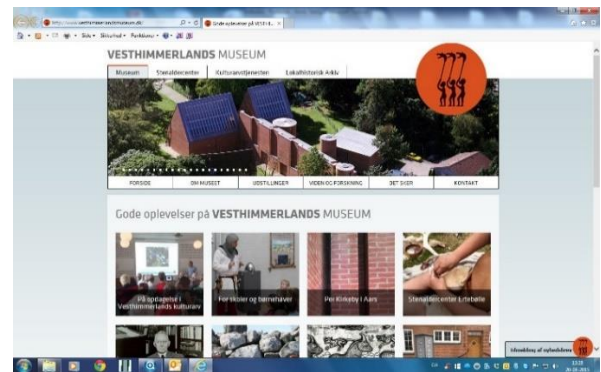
http://www.vesthimmerlandsmuseum.dk/
Gode oplevelser på VESTHI...

VESTHIMMERLANDS MUSEUM

Museum | Stenaldercenter | Kulturarvstjenesten | Lokalhistorisk Arkiv

FORSIDE | OM MUSEET | UDSTILLINGER | VIDEN OG FORSKNING | DET SKER | KONTAKT

Gode oplevelser på VESTHIMMERLANDS MUSEUM

På opdagelse i Vesthimmerlands kulturarv

For skoler og børnehaver

Per Kirkeby i Aars

Stenaldercenter Ertebølle

Udvikling af oplevelser